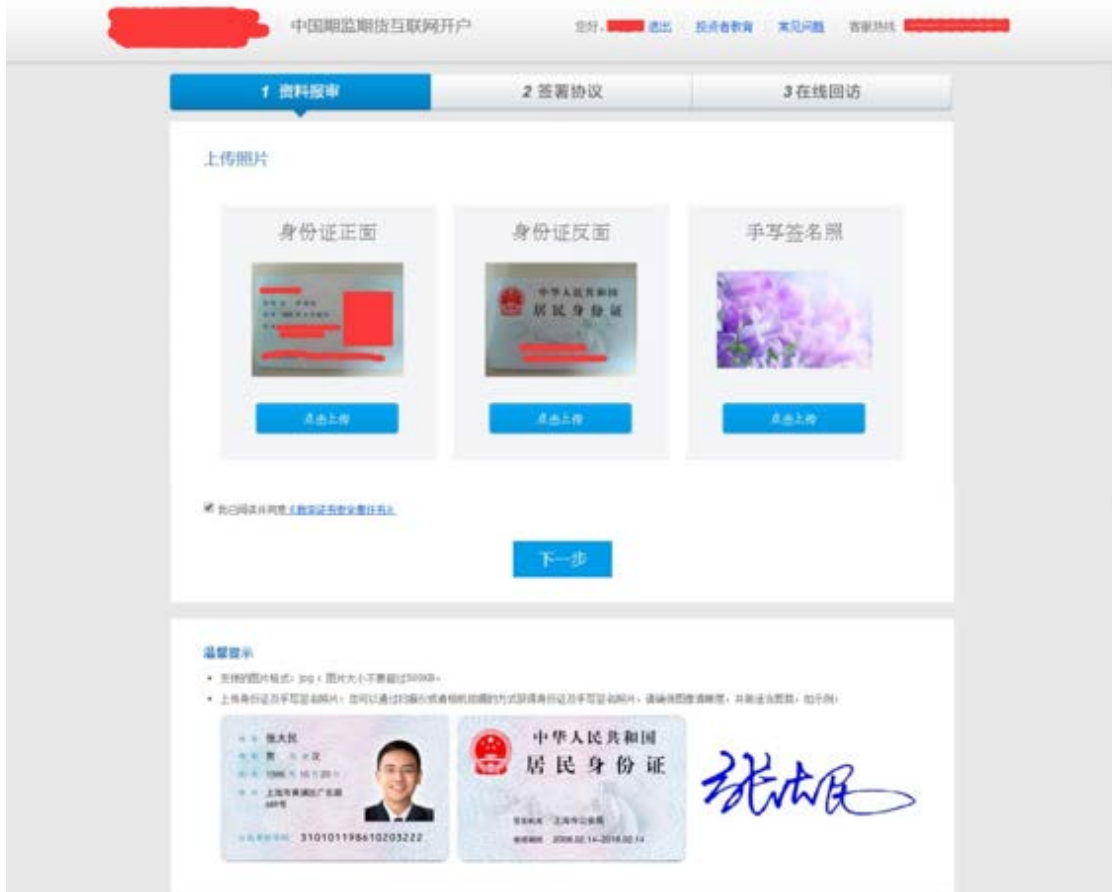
中国期监期货互联网开户

您好, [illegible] 退出 投资者教育 常见问题 客服热线 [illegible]

1 资料报审

2 签署协议

3 在线回访

上传照片

身份证正面

身份证反面

中华人民共和国
居民身份证

手写签名照

点击上传

点击上传

点击上传

我已阅读并同意《数字证书安全责任书》

下一步

温馨提示

• 支持的图片格式：jpg；图片大小不要超过500KB。

• 上传身份证及手写签名照片：您可以通过扫描仪或者相机拍摄的方式获得身份证及手写签名照片，请确保图像清晰度，并裁剪为图框，如示例：

姓名 张大民
性别 男 民族 汉
出生 1986 年 10 月 20 日
住址 上海市黄浦区广东路 689号
公民身份号码 310101198610203222

中华人民共和国
居民身份证

签发机关 上海市公安局
有效期限 2006.02.14-2016.02.14

张大民